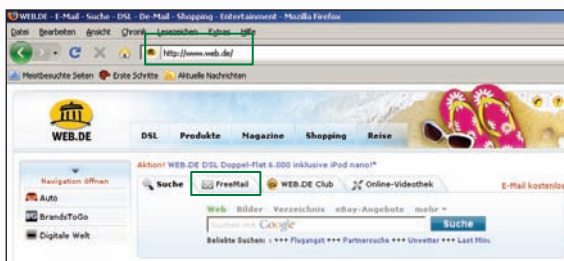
WEB.DE - E-Mail - Suche - DSL - De-Mail - Shopping - Entertainment - Mozilla Firefox

Datei Bearbeiten Ansicht Chronik Lesezeichen Extras Hilfe

http://www.web.de/

Meistbesuchte Seiten Erste Schritte Aktuelle Nachrichten

WEB.DE

DSL Produkte Magazine Shopping Reise

Navigation öffnen

Auto

BrandsToGo

Digitale Welt

Aktion! WEB.DE DSL Doppel-Flat 6.000 inklusive iPod nano!*

Suche FreeMail WEB.DE Club Online-Videothek

E-Mail kostenlo

Web Bilder Verzeichnis eBay-Angebote mehr

Suchen mit Google

Suche

Beliebte Suchen: +++ Flugangebote +++ Partnersuche +++ Unwetter +++ Last Minu